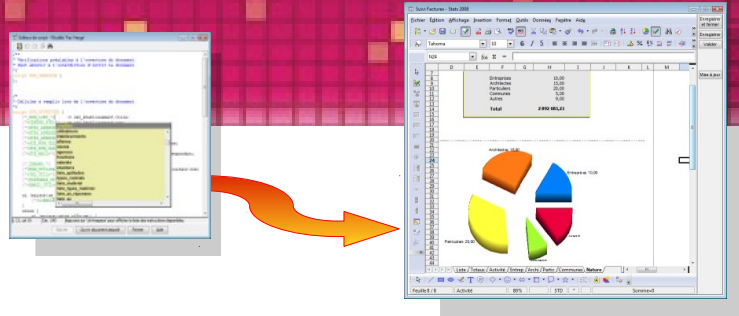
Editeur de script - Modifié Par Vergé

Suivi Factures - Stats 2008

Fichier Edition Affichage Insertion Format Outils Données Fenêtre Aide

Tahoma 10

N24

Entreprises 15,00
Architectes 15,00
Particuliers 20,00
Communes 5,00
Autres 9,00

Total 2 092 083,01

Architectes 15,00
Entreprises 15,00
Particuliers 20,00

Listes Tatous Activité Entrep Archi Partic Communes Nature

Feuille 8 / 8 Activité 88% STD Somme=0

Enregistrer et fermer
Enregistrer
Valider
Mise à jour